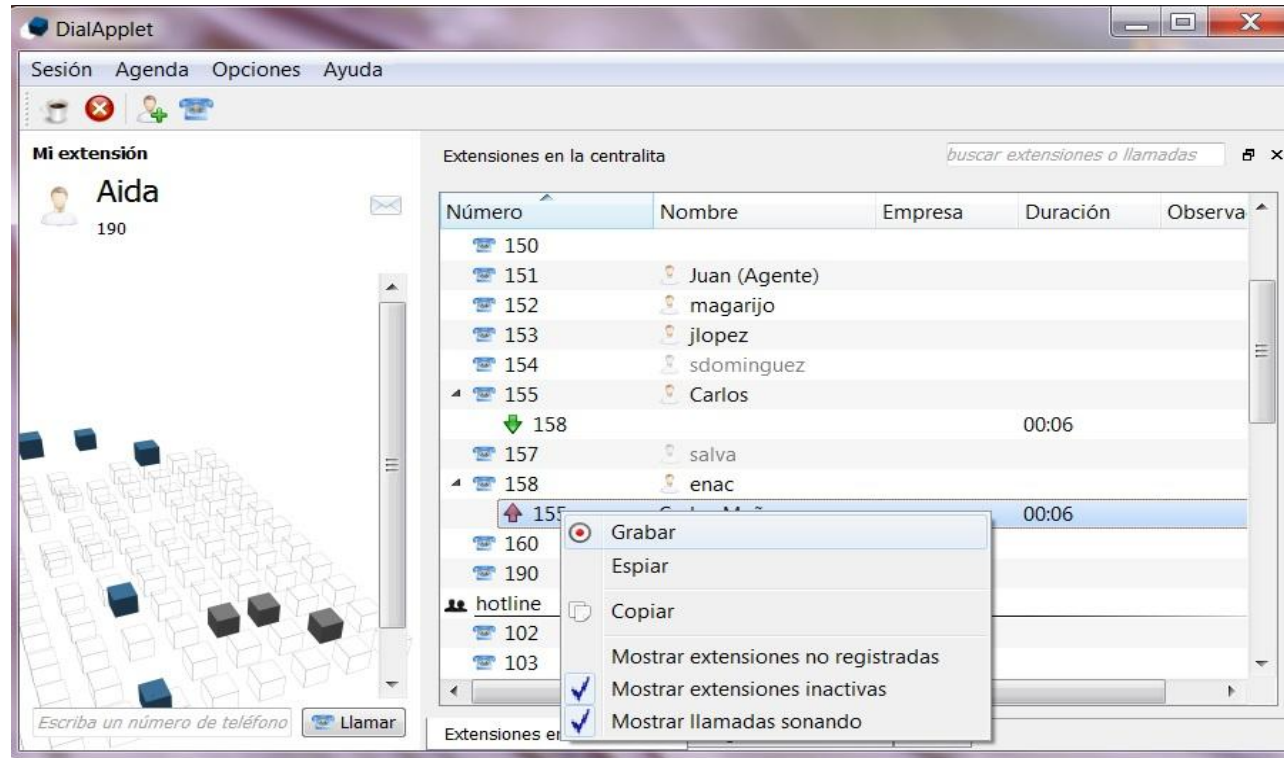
DialApplet

Sesión Agenda Opciones Ayuda

Mi extensión

Aida
190

Extensiones en la centralita

buscar extensiones o llamadas

| Número | Nombre | Empresa | Duración | Observa |
|---|---|---|---|---|
| 150 | | | | |
| 151 | Juan (Agente) | | | |
| 152 | magarijo | | | |
| 153 | jlopez | | | |
| 154 | sdominguez | | | |
| 155 | Carlos | | | |
| 158 | | | 00:06 | |
| 157 | salva | | | |
| 158 | enac | | | |
| 155 | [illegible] | | 00:06 | |
| 160 | | | | |
| 190 | | | | |
| hotline | | | | |
| 102 | | | | |
| 103 | | | | |

Grabar
Espiar
Copiar
Mostrar extensiones no registradas
Mostrar extensiones inactivas
Mostrar llamadas sonando

Escriba un número de teléfono
Llamar

Extensiones en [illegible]